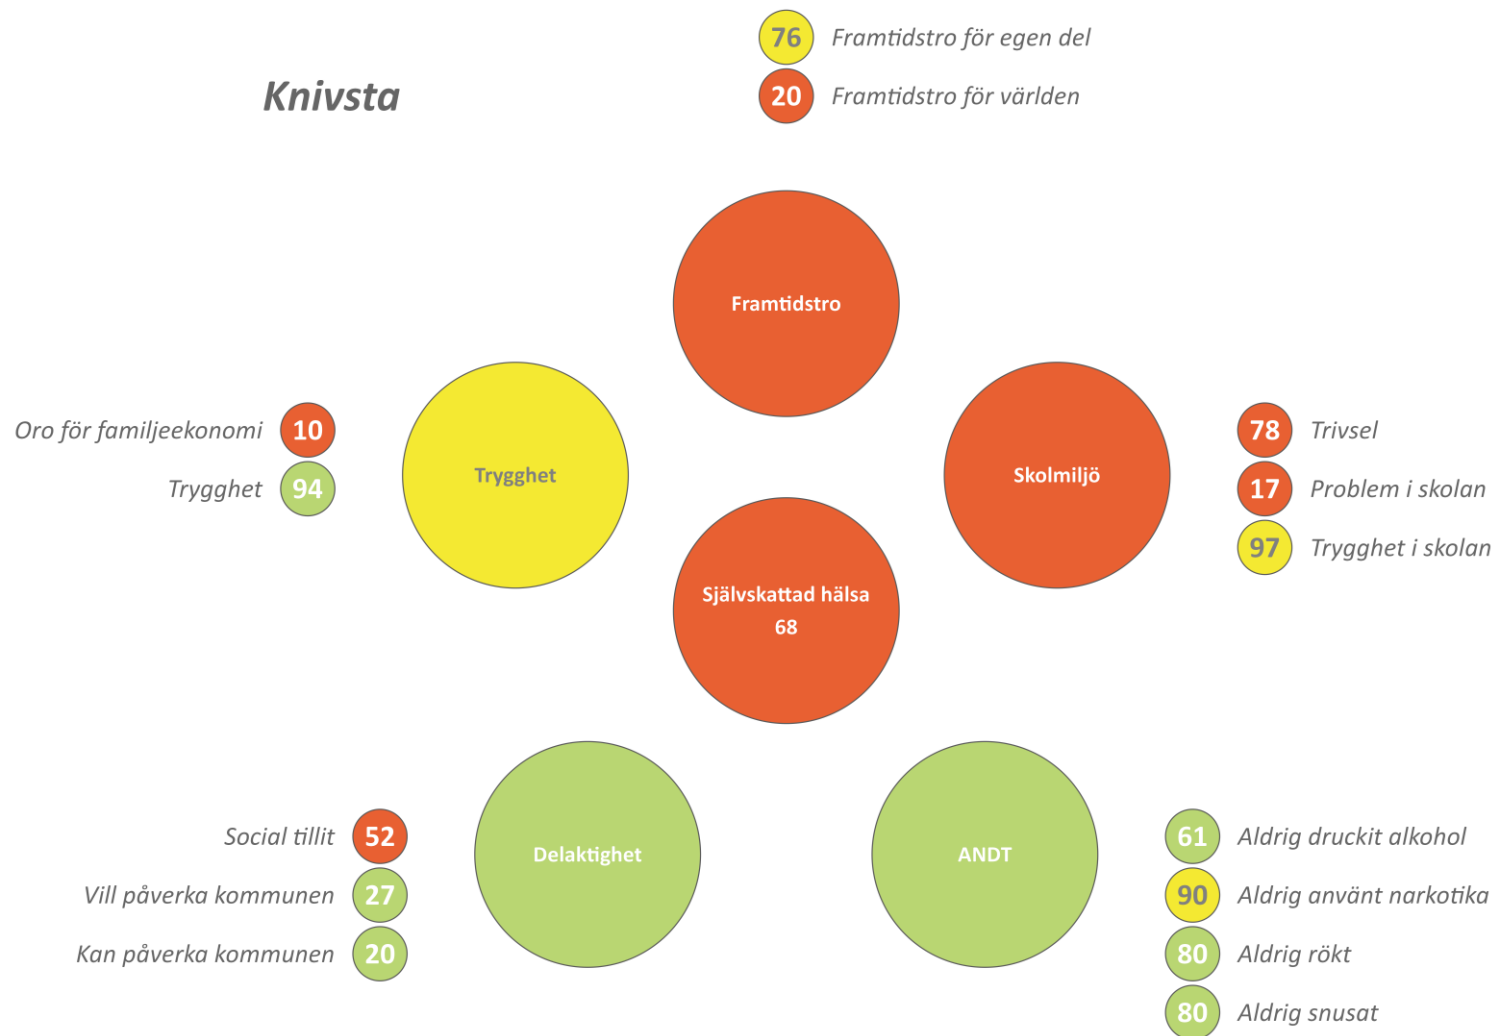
Knivsta

76 Framtidstro för egen del
20 Framtidstro för världen

Framtidstro

Oro för familjeekonomi 10
Trygghet 94

Trygghet

Skolmiljö

78 Trivsel
17 Problem i skolan
97 Trygghet i skolan

Självskattad hälsa 68

Social tillit 52
Vill påverka kommunen 27
Kan påverka kommunen 20

Delaktighet

ANDT

61 Aldrig druckit alkohol
90 Aldrig använt narkotika
80 Aldrig rökt
80 Aldrig snusat